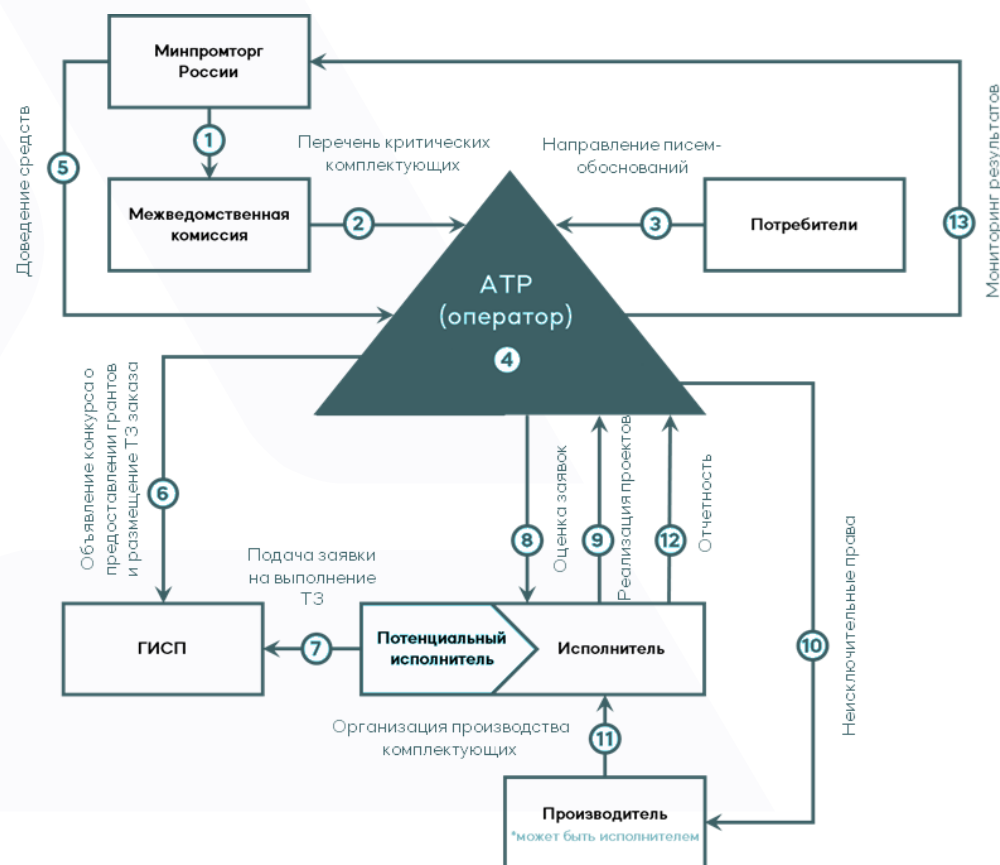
Минпромторг России

1

Перечень критических комплектующих

Направление писем-обоснований

Доведение средств

5

Межведомственная комиссия

2

3

Потребители

13

Мониторинг результатов

АТР (оператор)

4

Объявление конкурса о предоставлении грантов и размещение ТЗ заказа

6

Оценка заявок

Реализация проектов

Отчетность

Неисключительные права

8

9

12

Подача заявки на выполнение ТЗ

ГИСП

7

Потенциальный исполнитель

Исполнитель

10

Организация производства комплектующих

11

Производитель

*может быть исполнителем